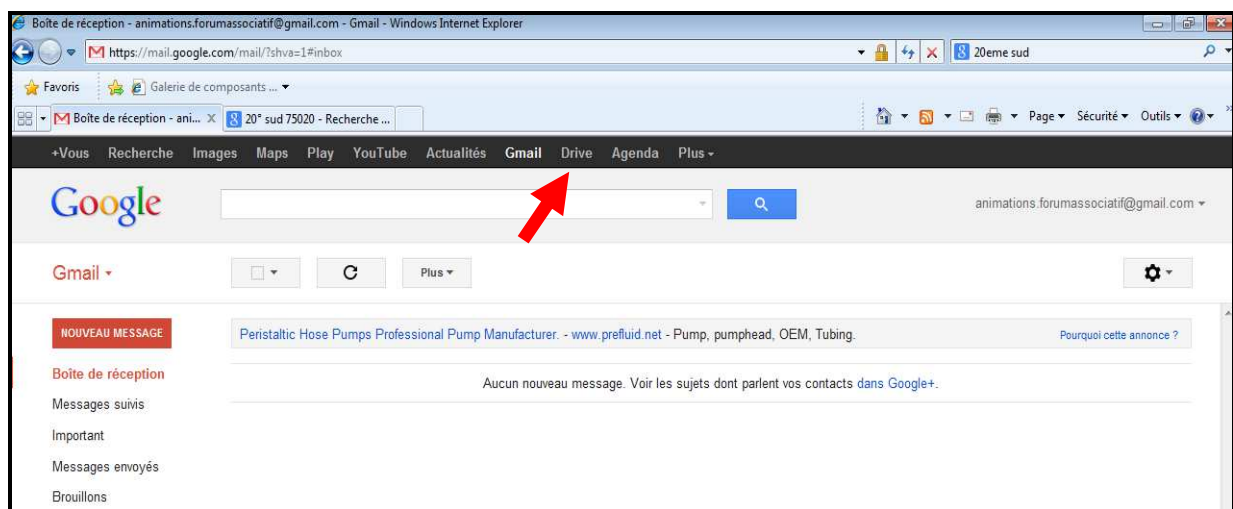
Boîte de réception - animations.forumassociatif@gmail.com - Gmail - Windows Internet Explorer

https://mail.google.com/mail/?shva=1#inbox

20eme sud

Favoris

Galerie de composants ...

Boîte de réception - ani...

20° sud 75020 - Recherche ...

Page ▾ Sécurité ▾ Outils ▾

+Vous Recherche Images Maps Play YouTube Actualités Gmail Drive Agenda Plus

Google

animations.forumassociatif@gmail.com

Gmail

Plus

NOUVEAU MESSAGE

Peristaltic Hose Pumps Professional Pump Manufacturer. - www.prefluid.net - Pump, pumphead, OEM, Tubing.

Pourquoi cette annonce ?

Boîte de réception

Aucun nouveau message. Voir les sujets dont parlent vos contacts dans Google+.

Messages suivis

Important

Messages envoyés

Brouillons